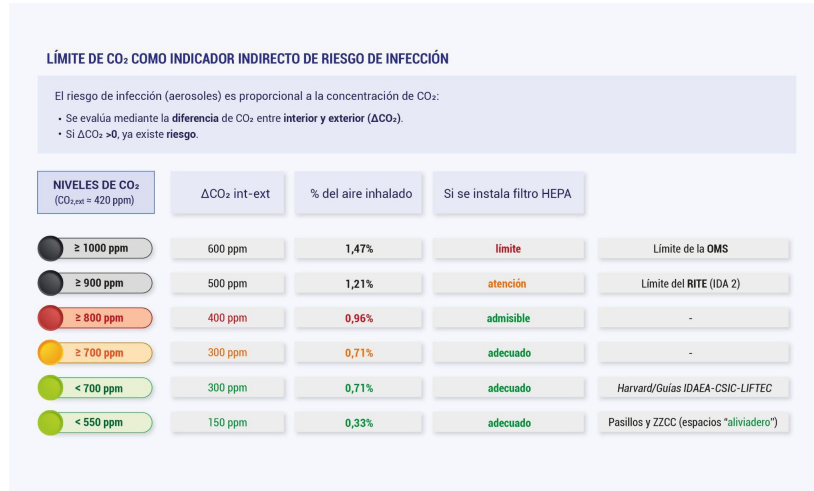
LÍMITE DE $CO_2$ COMO INDICADOR INDIRECTO DE RIESGO DE INFECCIÓN

El riesgo de infección (aerosoles) es proporcional a la concentración de $CO_2$:

• Se evalúa mediante la **diferencia** de $CO_2$ entre **interior y exterior ($\Delta CO_2$)**.
• Si $\Delta CO_2$ **>0**, ya existe **riesgo**.

| NIVELES DE $CO_2$ ($CO_{2,ext}$ ≈ 420 ppm) | $\Delta CO_2$ int-ext | % del aire inhalado | Si se instala filtro HEPA | |
|---|---|---|---|---|
| ≥ 1000 ppm | 600 ppm | 1,47% | límite | Límite de la OMS |
| ≥ 900 ppm | 500 ppm | 1,21% | atención | Límite del RITE (IDA 2) |
| ≥ 800 ppm | 400 ppm | 0,96% | admisible | - |
| ≥ 700 ppm | 300 ppm | 0,71% | adecuado | - |
| < 700 ppm | 300 ppm | 0,71% | adecuado | Harvard/Guías IDAEA-CSIC-LIFTEC |
| < 550 ppm | 150 ppm | 0,33% | adecuado | Pasillos y ZZCC (espacios "aliviadero") |